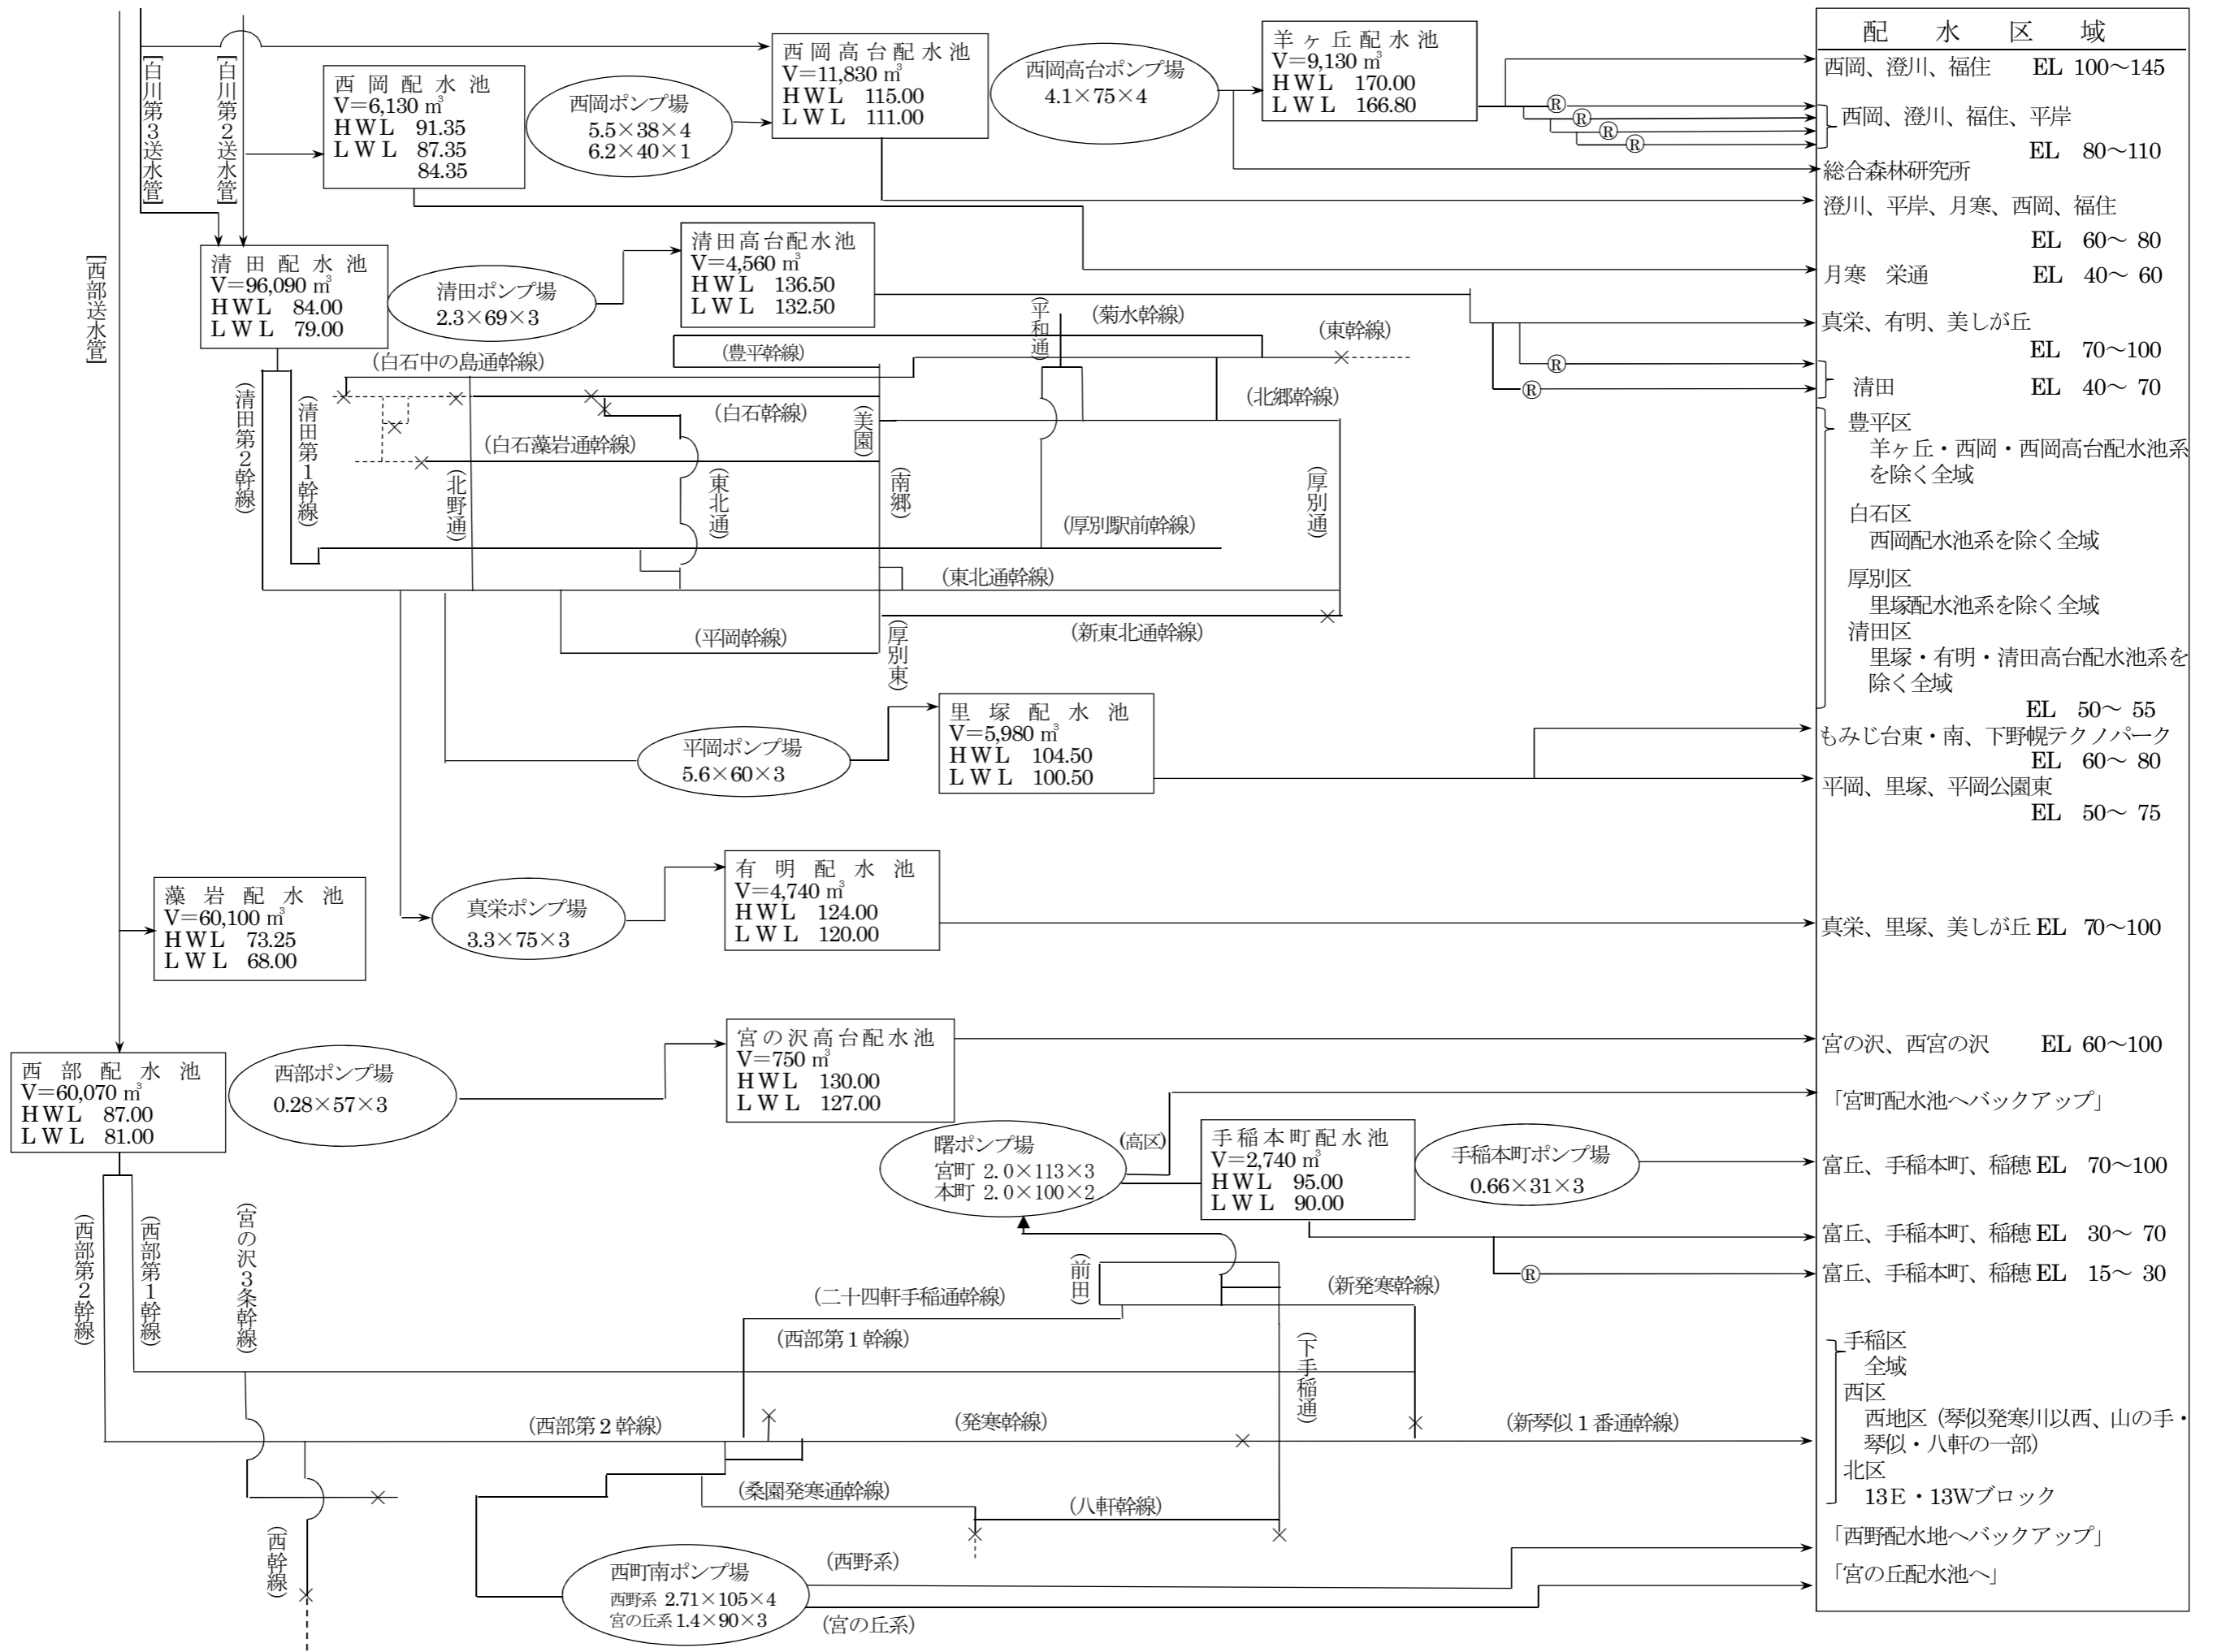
[白川第3送水管]
[白川第2送水管]
[西部送水管]

西岡高台配水池
V=11,830 m³
HWL 115.00
LWL 111.00

西岡配水池
V=6,130 m³
HWL 91.35
LWL 87.35
84.35

西岡ポンプ場
5.5×38×4
6.2×40×1

西岡高台ポンプ場
4.1×75×4

羊ヶ丘配水池
V=9,130 m³
HWL 170.00
LWL 166.80

清田配水池
V=96,090 m³
HWL 84.00
LWL 79.00

清田ポンプ場
2.3×69×3

清田高台配水池
V=4,560 m³
HWL 136.50
LWL 132.50

(平和通)
(菊水幹線)
(東幹線)
(豊平幹線)
(白石中の島通幹線)
(北郷幹線)
(白石幹線)
(美園)
(白石藻岩通幹線)
(清田第2幹線)
(清田第1幹線)
(北野通)
(東北通)
(南郷)
(厚別通)
(厚別駅前幹線)
(東北通幹線)
(平岡幹線)
(厚別東)
(新東北通幹線)

里塚配水池
V=5,980 m³
HWL 104.50
LWL 100.50

平岡ポンプ場
5.6×60×3

藻岩配水池
V=60,100 m³
HWL 73.25
LWL 68.00

真栄ポンプ場
3.3×75×3

有明配水池
V=4,740 m³
HWL 124.00
LWL 120.00

西部配水池
V=60,070 m³
HWL 87.00
LWL 81.00

西部ポンプ場
0.28×57×3

宮の沢高台配水池
V=750 m³
HWL 130.00
LWL 127.00

曙ポンプ場
宮町 2.0×113×3
本町 2.0×100×2

(高区)

手稲本町配水池
V=2,740 m³
HWL 95.00
LWL 90.00

手稲本町ポンプ場
0.66×31×3

(西部第2幹線)
(西部第1幹線)
(宮の沢3条幹線)
(前田)
(二十四軒手稲通幹線)
(新発寒幹線)
(西部第1幹線)
(下手稲通)
(西部第2幹線)
(発寒幹線)
(新琴似1番通幹線)
(桑園発寒通幹線)
(八軒幹線)
(西幹線)

西町南ポンプ場
西野系 2.71×105×4
宮の丘系 1.4×90×3
(西野系)
(宮の丘系)

配水区域
西岡、澄川、福住 EL 100~145
西岡、澄川、福住、平岸
EL 80~110
総合森林研究所
澄川、平岸、月寒、西岡、福住
EL 60~ 80
月寒 栄通 EL 40~ 60
真栄、有明、美しが丘
EL 70~100
清田 EL 40~ 70
豊平区
羊ヶ丘・西岡・西岡高台配水池系を除く全域
白石区
西岡配水池系を除く全域
厚別区
里塚配水池系を除く全域
清田区
里塚・有明・清田高台配水池系を除く全域
EL 50~ 55
もみじ台東・南、下野幌テクノパーク
EL 60~ 80
平岡、里塚、平岡公園東
EL 50~ 75
真栄、里塚、美しが丘 EL 70~100
宮の沢、西宮の沢 EL 60~100
「宮町配水池へバックアップ」
富丘、手稲本町、稲穂 EL 70~100
富丘、手稲本町、稲穂 EL 30~ 70
富丘、手稲本町、稲穂 EL 15~ 30
手稲区
全域
西区
西地区(琴似発寒川以西、山の手・琴似・八軒の一部)
北区
13E・13Wブロック
「西野配水地へバックアップ」
「宮の丘配水池へ」
Ⓡ Ⓡ Ⓡ Ⓡ Ⓡ Ⓡ Ⓡ